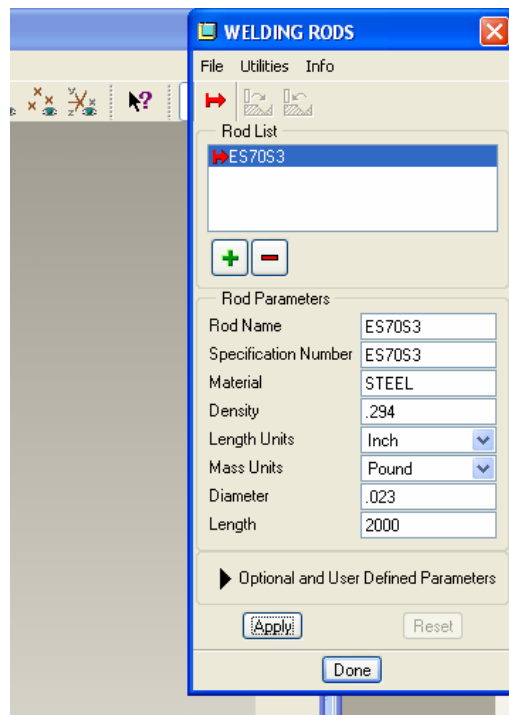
WELDING RODS

File Utilities Info

Rod List

ES70S3

Rod Parameters

| | |
|---|---|
| Rod Name | ES70S3 |
| Specification Number | ES70S3 |
| Material | STEEL |
| Density | .294 |
| Length Units | Inch |
| Mass Units | Pound |
| Diameter | .023 |
| Length | 2000 |

Optional and User Defined Parameters

Apply Reset

Done